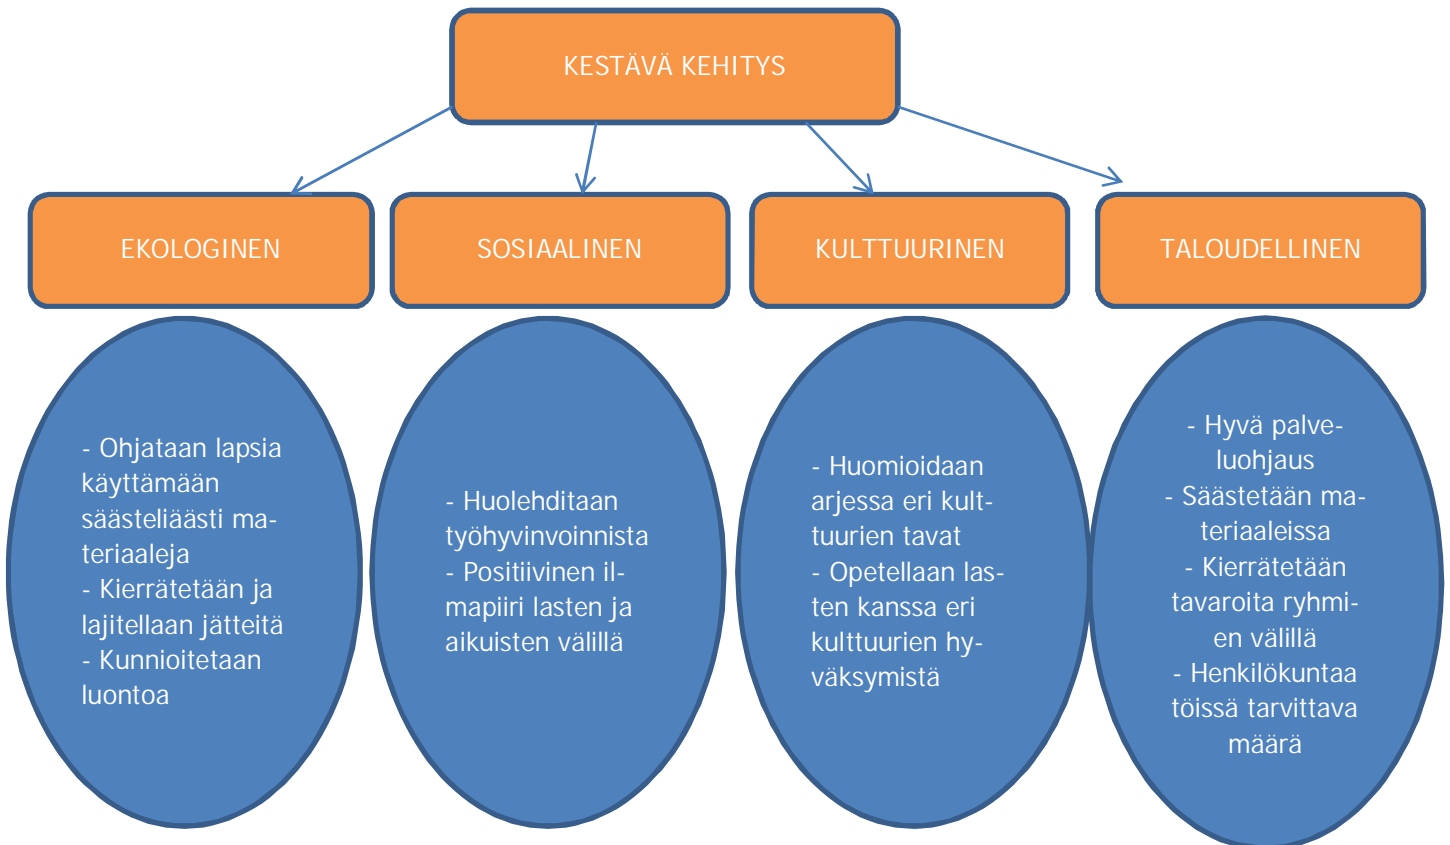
KESTÄVÄ KEHITYS

EKOLOGINEN

SOSIAALINEN

KULTTUURINEN

TALOUDELLINEN

- Ohjataan lapsia käyttämään säästeliäästi materiaaleja
- Kierrätetään ja lajitellaan jätteitä
- Kunnioitetaan luontoa

- Huolehditaan työhyvinvoinnista
- Positiivinen ilmapiiri lasten ja aikuisten välillä

- Huomioidaan arjessa eri kulttuurien tavat
- Opetellaan lasten kanssa eri kulttuurien hyväksymistä

- Hyvä palveluohjaus
- Säästetään materiaaleissa
- Kierrätetään tavaroita ryhmien välillä
- Henkilökuntaa töissä tarvittava määrä